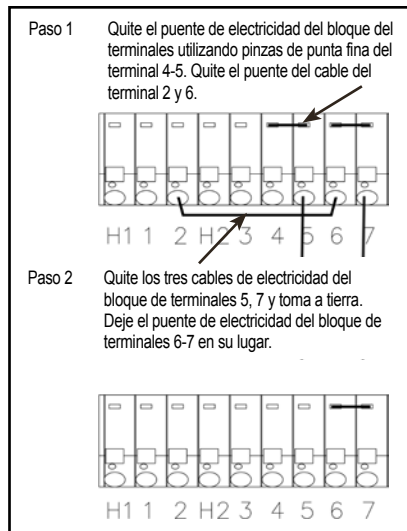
Paso 1 Quite el puente de electricidad del bloque del terminales utilizando pinzas de punta fina del terminal 4-5. Quite el puente del cable del terminal 2 y 6.

H1 1 2 H2 3 4 5 6 7

Paso 2 Quite los tres cables de electricidad del bloque de terminales 5, 7 y toma a tierra. Deje el puente de electricidad del bloque de terminales 6-7 en su lugar.

H1 1 2 H2 3 4 5 6 7